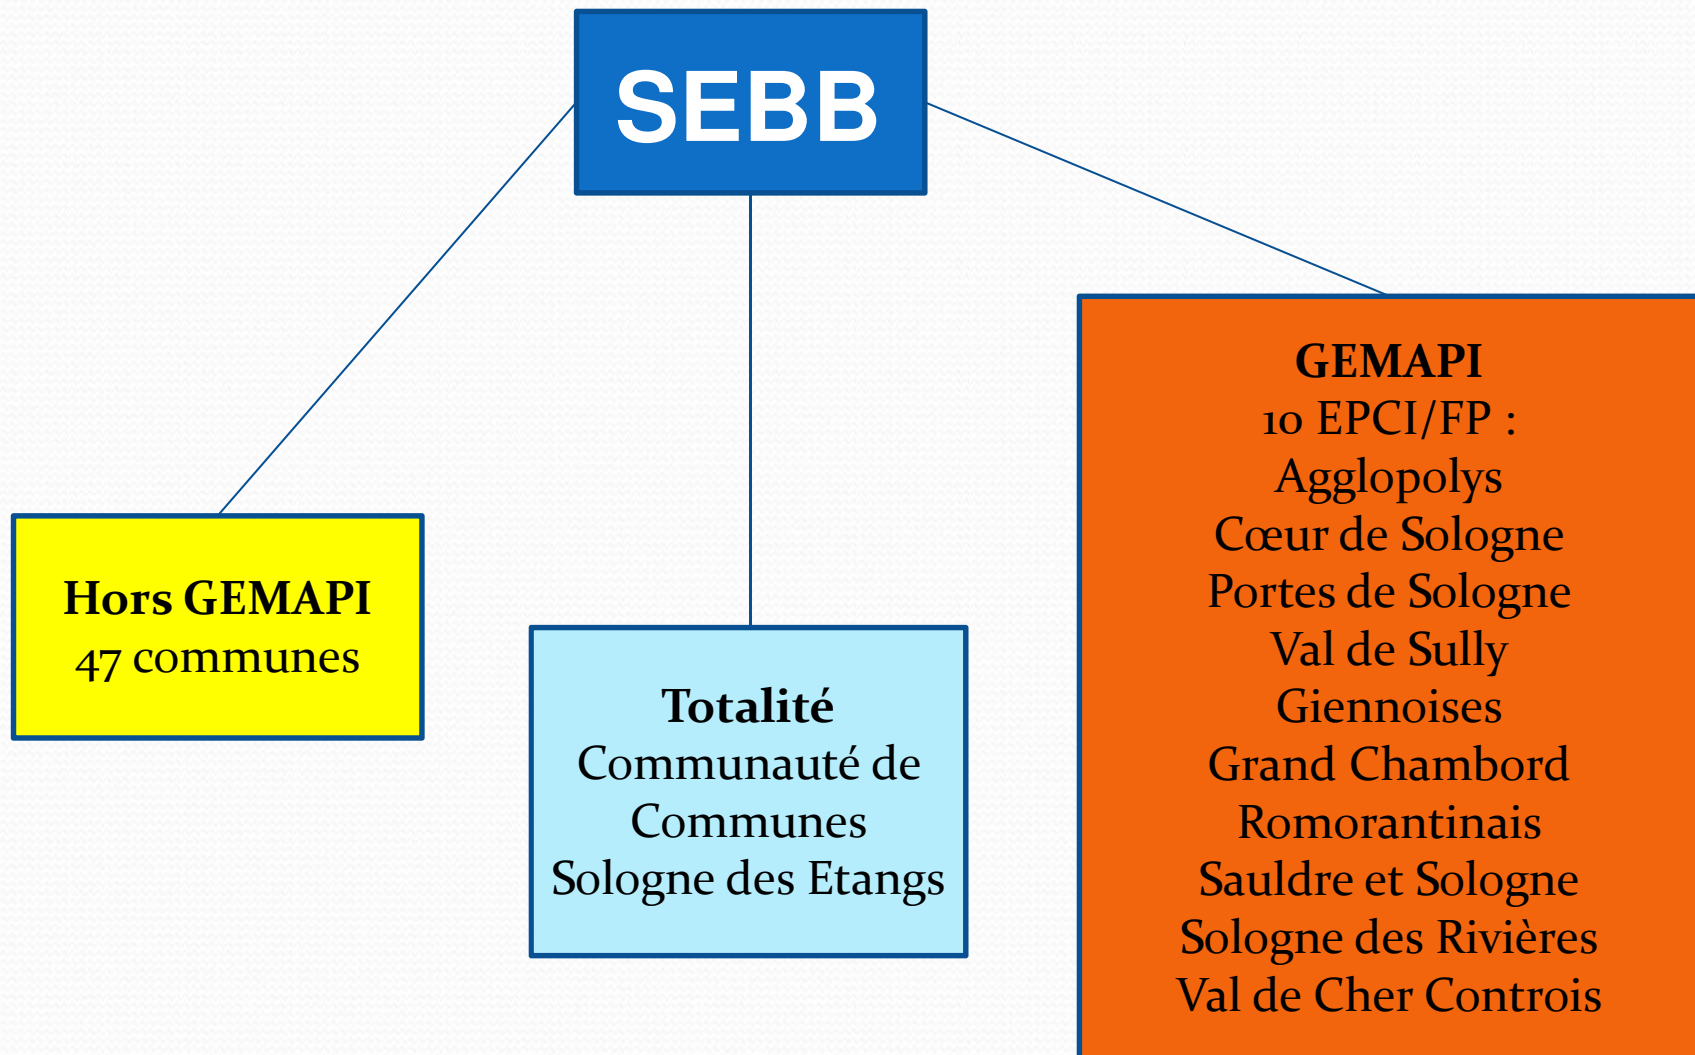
SEBB

Hors GEMAPI
47 communes

Totalité
Communauté de Communes
Sologne des Etangs

GEMAPI
10 EPCI/FP :
Agglopolys
Cœur de Sologne
Portes de Sologne
Val de Sully
Giennoises
Grand Chambord
Romorantinais
Sauldre et Sologne
Sologne des Rivières
Val de Cher Controis